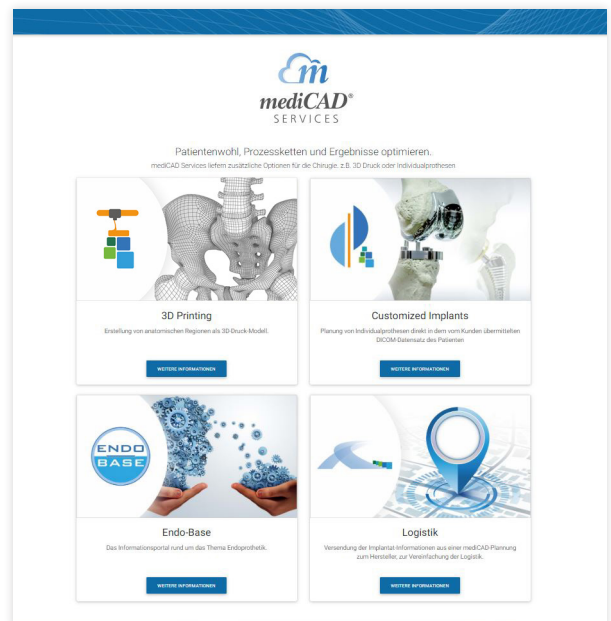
mediCAD®
SERVICES

Patientenwohl, Prozessketten und Ergebnisse optimieren.
mediCAD Services liefern zusätzliche Optionen für die Chirurgie. z.B. 3D Druck oder Individualprothesen

3D Printing
Erstellung von anatomischen Regionen als 3D-Druck-Modell.
WEITERE INFORMATIONEN

Customized Implants
Planung von Individualprothesen direkt in dem vom Kunden übermittelten DICOM-Datensatz des Patienten
WEITERE INFORMATIONEN

ENDO BASE

Endo-Base
Das Informationsportal rund um das Thema Endoprothetik.
WEITERE INFORMATIONEN

Logistik
Versendung der Implantat-Informationen aus einer mediCAD Planung zum Hersteller, zur Vereinfachung der Logistik.
WEITERE INFORMATIONEN